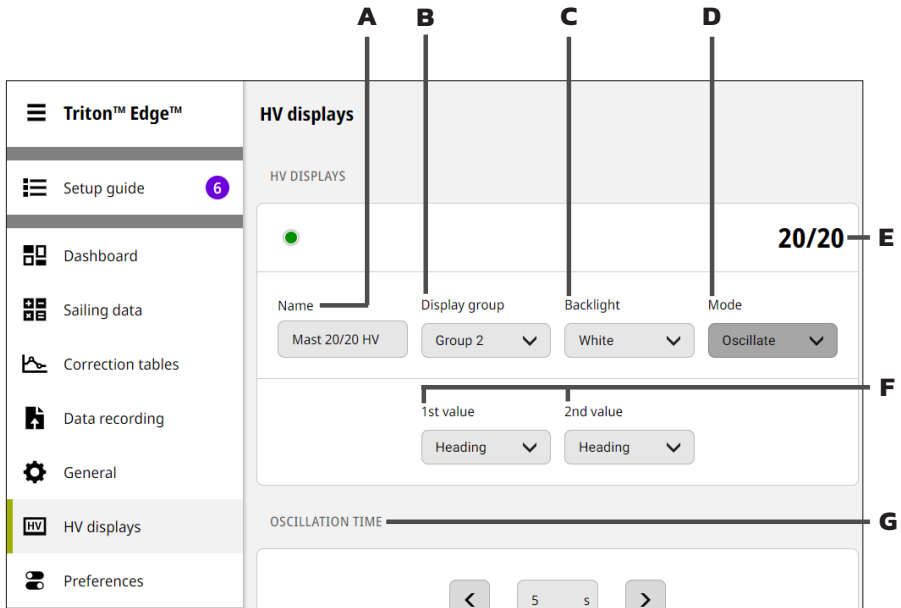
A B C D

Triton™ Edge™

Setup guide 6

Dashboard

Sailing data

Correction tables

Data recording

General

HV HV displays

Preferences

HV displays

HV DISPLAYS

20/20 E

Name

Mast 20/20 HV

Display group

Group 2

Backlight

White

Mode

Oscillate

F

1st value

Heading

2nd value

Heading

OSCILLATION TIME G

5 s